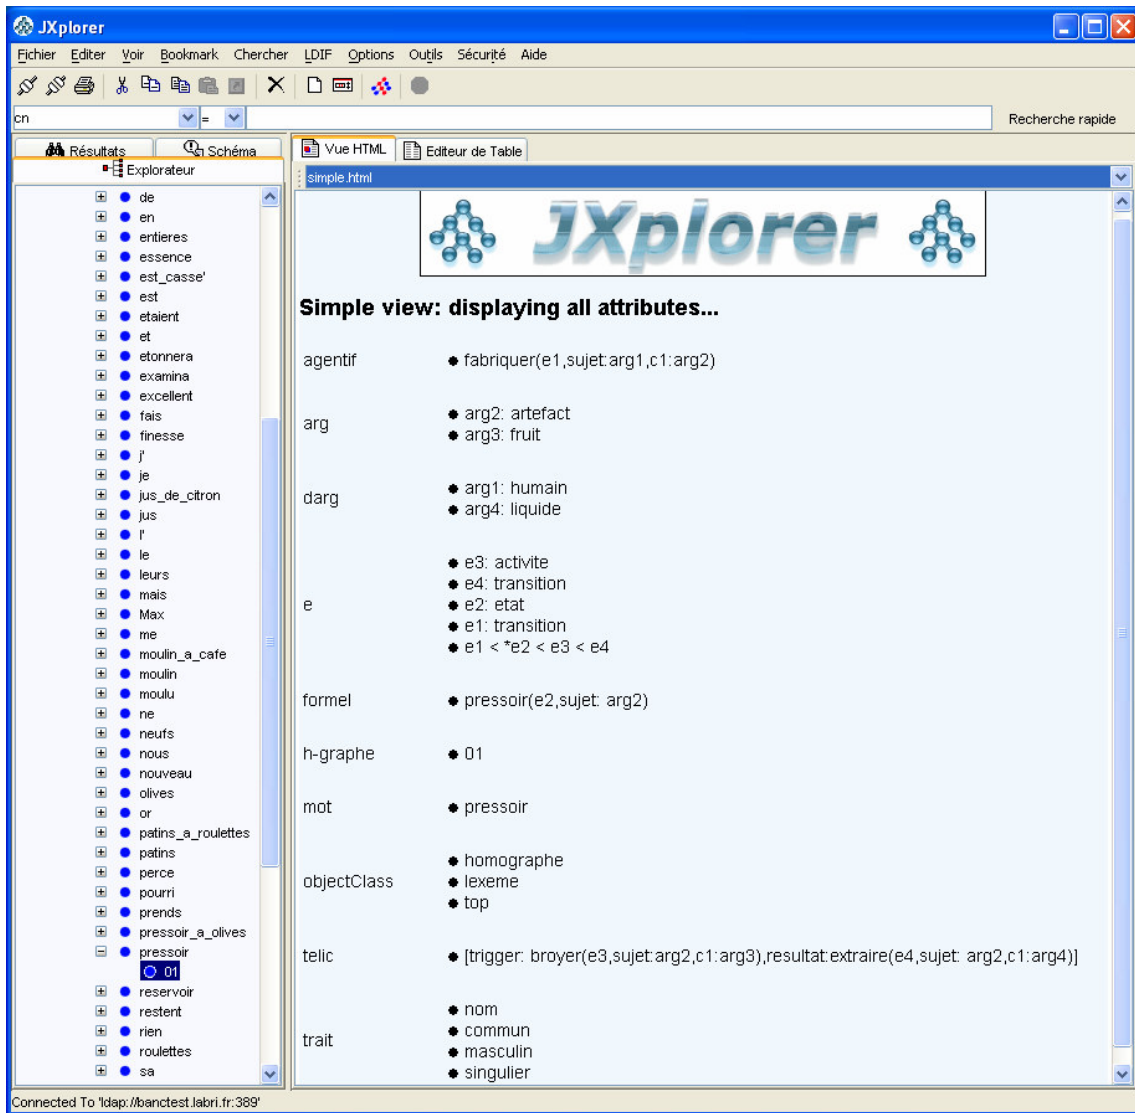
JXplorer

Fichier Editer Voir Bookmark Chercher LDIF Options Outils Sécurité Aide

cn =

Recherche rapide

Résultats Schéma
Explorateur

de
en
entieres
essence
est_casse'
est
etaient
et
etonnera
examina
excellent
fais
finesse
j'
je
jus_de_citron
jus
l'
le
leurs
mais
Max
me
moulin_a_cafe
moulin
moulu
ne
neufs
nous
nouveau
olives
or
patins_a_roulettes
patins
perce
pourri
prends
pressoir_a_olives
pressoir
01
reservoir
restent
rien
roulettes
sa

Vue HTML Editeur de Table

simple.html

JXplorer

Simple view: displaying all attributes...

| | |
|---|---|
| agentif | • fabriquer(e1,sujet:arg1,c1:arg2) |
| arg | • arg2: artefact<br>• arg3: fruit |
| darg | • arg1: humain<br>• arg4: liquide |
| e | • e3: activite<br>• e4: transition<br>• e2: etat<br>• e1: transition<br>• e1 < *e2 < e3 < e4 |
| formel | • pressoir(e2,sujet: arg2) |
| h-graphe | • 01 |
| mot | • pressoir |
| objectClass | • homographe<br>• lexeme<br>• top |
| telic | • [trigger: broyer(e3,sujet:arg2,c1:arg3),resultat:extraire(e4,sujet: arg2,c1:arg4)] |
| trait | • nom<br>• commun<br>• masculin<br>• singulier |

Connected To 'ldap://banctest.labri.fr:389'